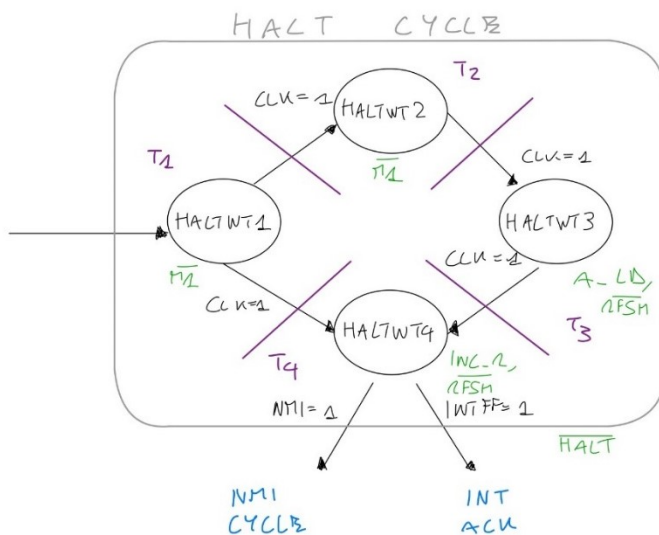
HALT CYCLE

T2

CLK = 1

HALTWT2

$\overline{M1}$

T1

CLK = 1

HALTWT1

HALTWT3

$\overline{M1}$

CLK = 1

A_LD, $\overline{RFSH}$

CLK=1

HALTWT4

T3

T4

INC_R, $\overline{RFSH}$

NMI = 1

INTFF = 1

$\overline{HALT}$

NMI CYCLE

INT ACK